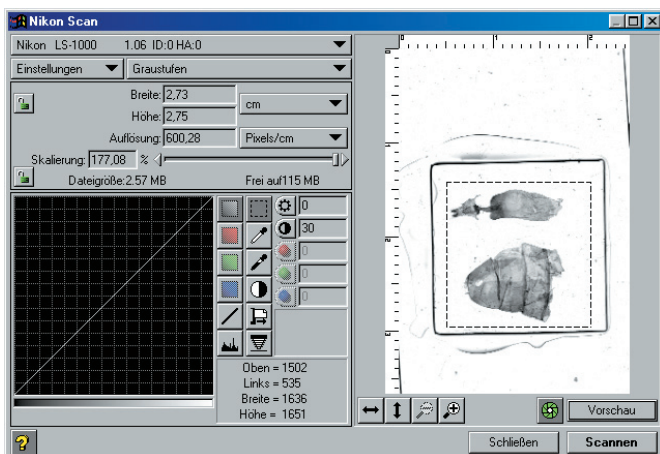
Nikon Scan

Nikon LS-1000 1.06 ID:0 HA:0

Einstellungen

Graustufen

Breite: 2,73

cm

Höhe: 2,75

Auflösung: 600,28

Pixels/cm

Skalierung: 177,08 %

Dateigröße: 2.57 MB

Frei auf 115 MB

0

30

0

0

0

Oben = 1502
Links = 535
Breite = 1636
Höhe = 1651

Vorschau

Schließen

Scannen